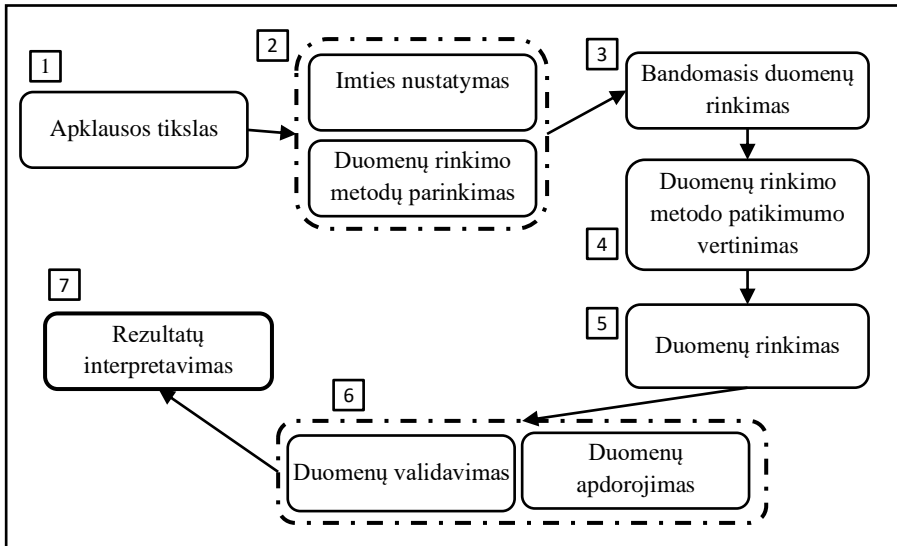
1

Apklausos tikslas

2

Imties nustatymas

Duomenų rinkimo metodų parinkimas

3

Bandomasis duomenų rinkimas

Duomenų rinkimo metodo patikimumo vertinimas

4

5

Duomenų rinkimas

6

Duomenų validavimas

Duomenų apdorojimas

7

Rezultatų interpretavimas